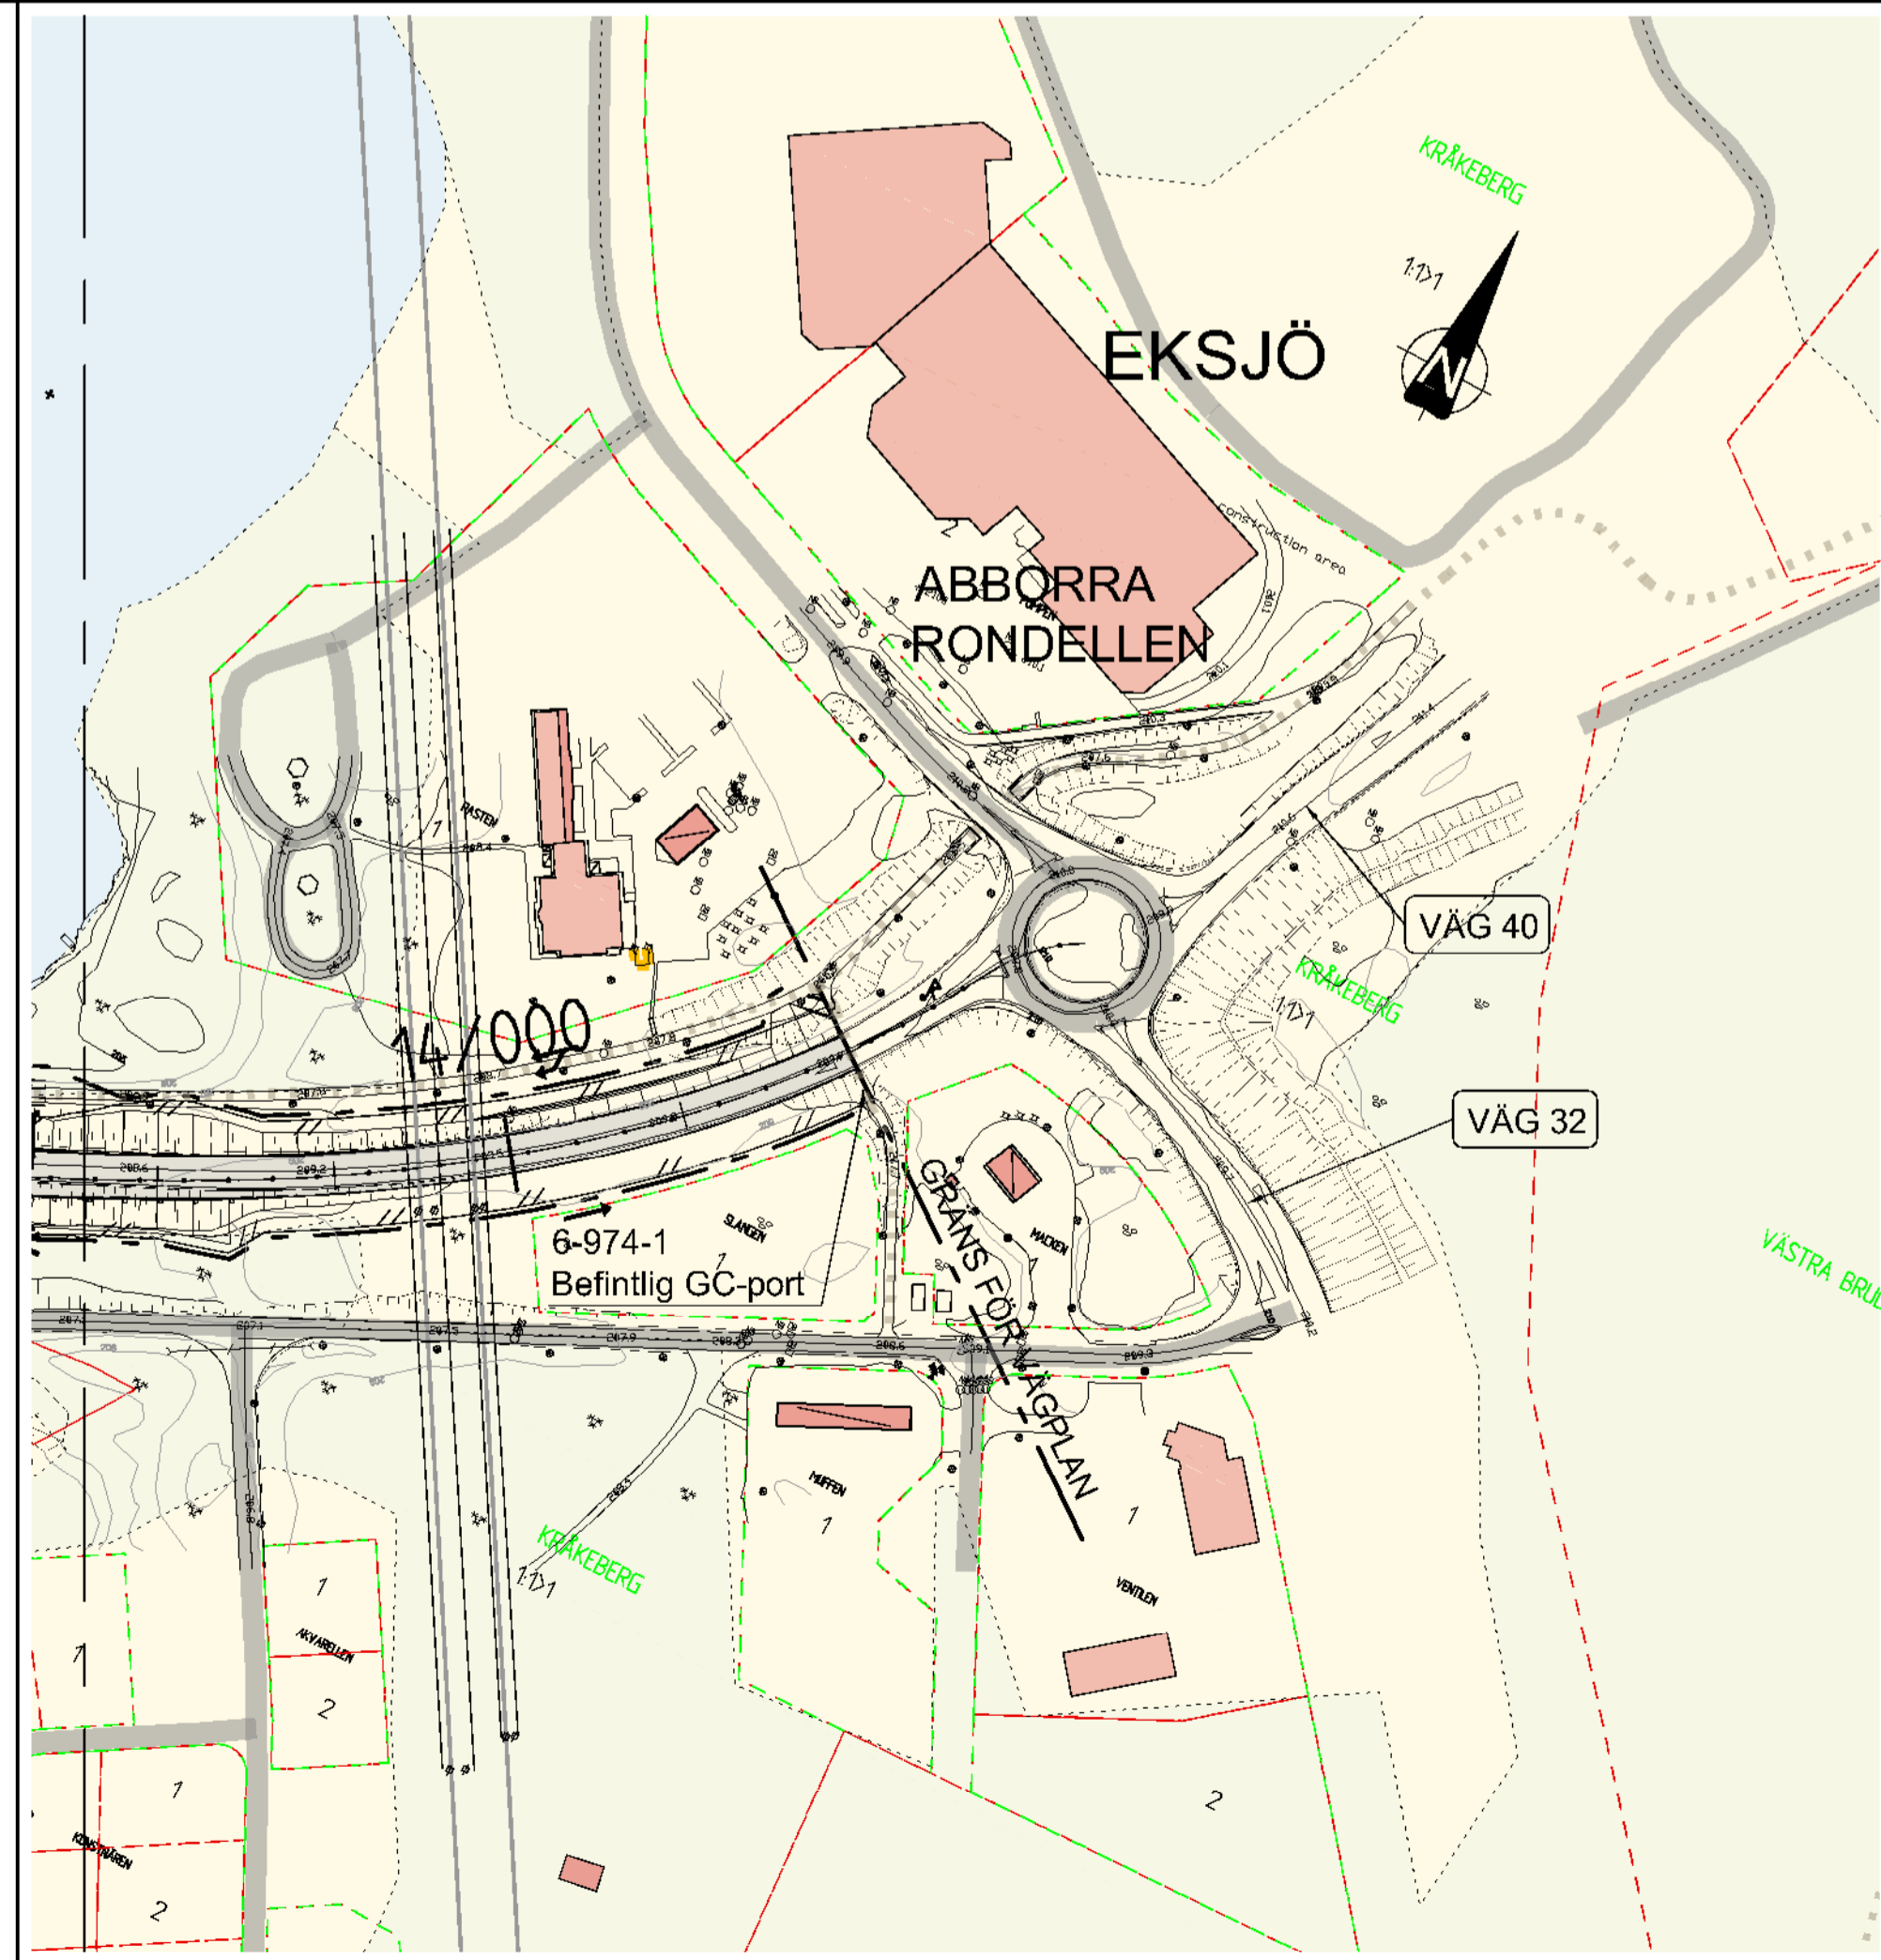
KRÅKEBERG

1:1>1

EKSJÖ

N

construction area

ABBORRA
RONDELLEN

PUMPEN

RASTEN

1

VÄG 40

KRÅKEBERG

1:1>1

14/000

VÄG 32

SLANGEN

6-974-1
Befintlig GC-port

1

GRÄNS FÖR VÄGPLAN

MACKEN

VÄSTRA BRU

MUFFEN

1

1

VENTILEN

KRÅKEBERG

1:1>1

1

AKVARELLEN

1

2

1

KONSTNÄREN

2

2